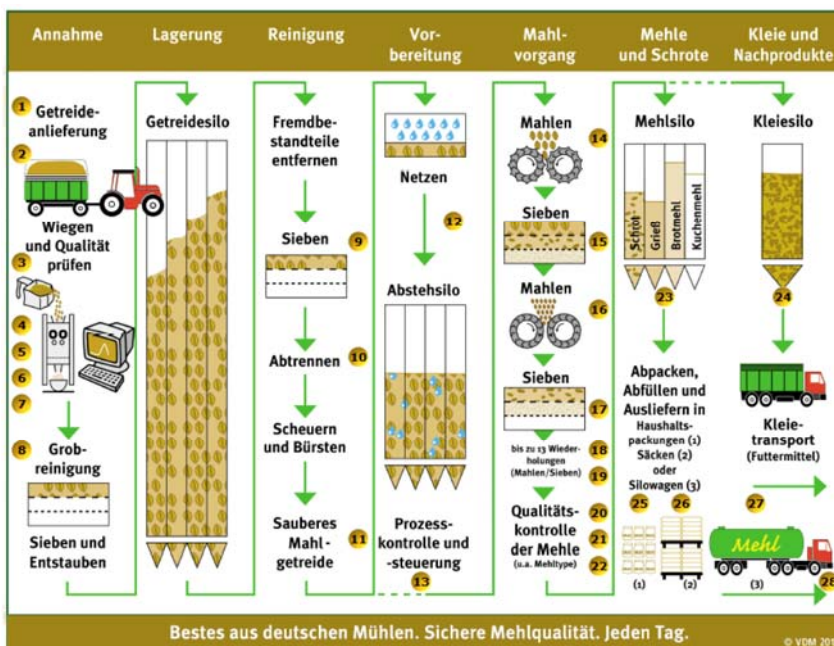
Annahme

Lagerung

Reinigung

Vorbereitung

Mahlvorgang

Mehle und Schrote

Kleie und Nachprodukte

1 Getreideanlieferung

2

Wiegen und Qualität prüfen

3

4

5

6

7

8 Grobreinigung

Sieben und Entstauben

Getreidesilo

Fremdbestandteile entfernen

Sieben 9

Abtrennen 10

Scheuern und Bürsten

Sauberes Mahlgetreide 11

Netzen

12

Abstehsilo

Prozesskontrolle und -steuerung

13

Mahlen 14

Sieben 15

Mahlen 16

Sieben 17

bis zu 13 Wiederholungen (Mahlen/Sieben) 18

19

Qualitätskontrolle der Mehle (u.a. Mehltype) 20

21

22

Mehlsilo

Schrot

Grieß

Brotmehl

Kuchenmehl

23

Abpacken, Abfüllen und Ausliefern in Haushaltspackungen (1) Säcken (2) oder Silowagen (3)

25 26

(1) (2) (3)

Mehl

Kleiesilo

24

Kleietransport (Futtermittel)

27

28

Bestes aus deutschen Mühlen. Sichere Mehlqualität. Jeden Tag.

© VDM 20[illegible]